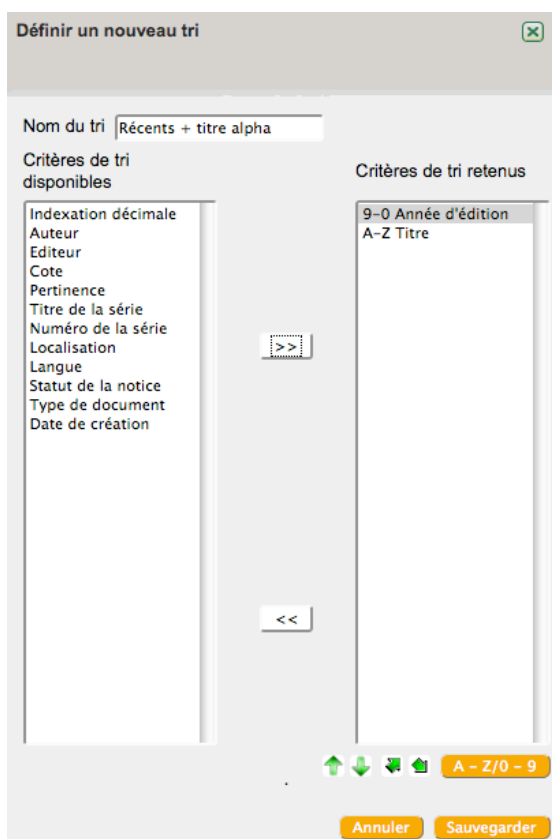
Définir un nouveau tri

Nom du tri Récents + titre alpha

Critères de tri disponibles

Indexation décimale
Auteur
Editeur
Cote
Pertinence
Titre de la série
Numéro de la série
Localisation
Langue
Statut de la notice
Type de document
Date de création

>>

<<

Critères de tri retenus

9-0 Année d'édition
A-Z Titre

A - Z/0 - 9

Annuler Sauvegarder